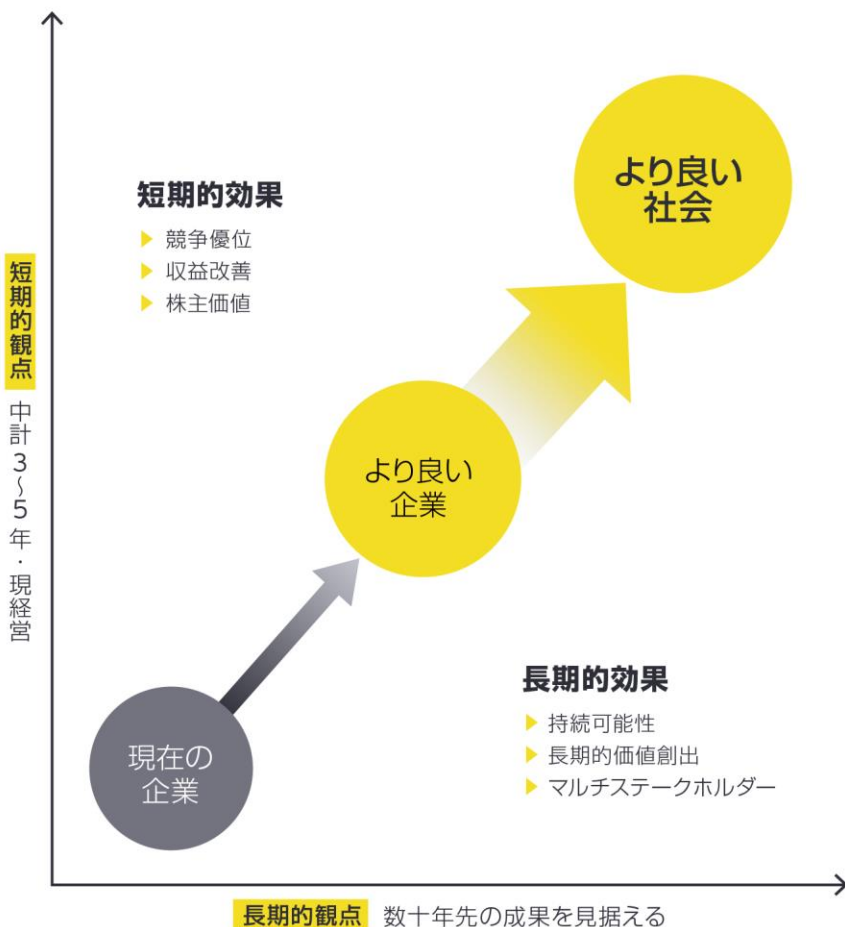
短期的観点 中計3〜5年・現経営

短期的効果
▶ 競争優位
▶ 収益改善
▶ 株主価値

より良い社会

より良い企業

現在の企業

長期的効果
▶ 持続可能性
▶ 長期的価値創出
▶ マルチステークホルダー

長期的観点 数十年先の成果を見据える